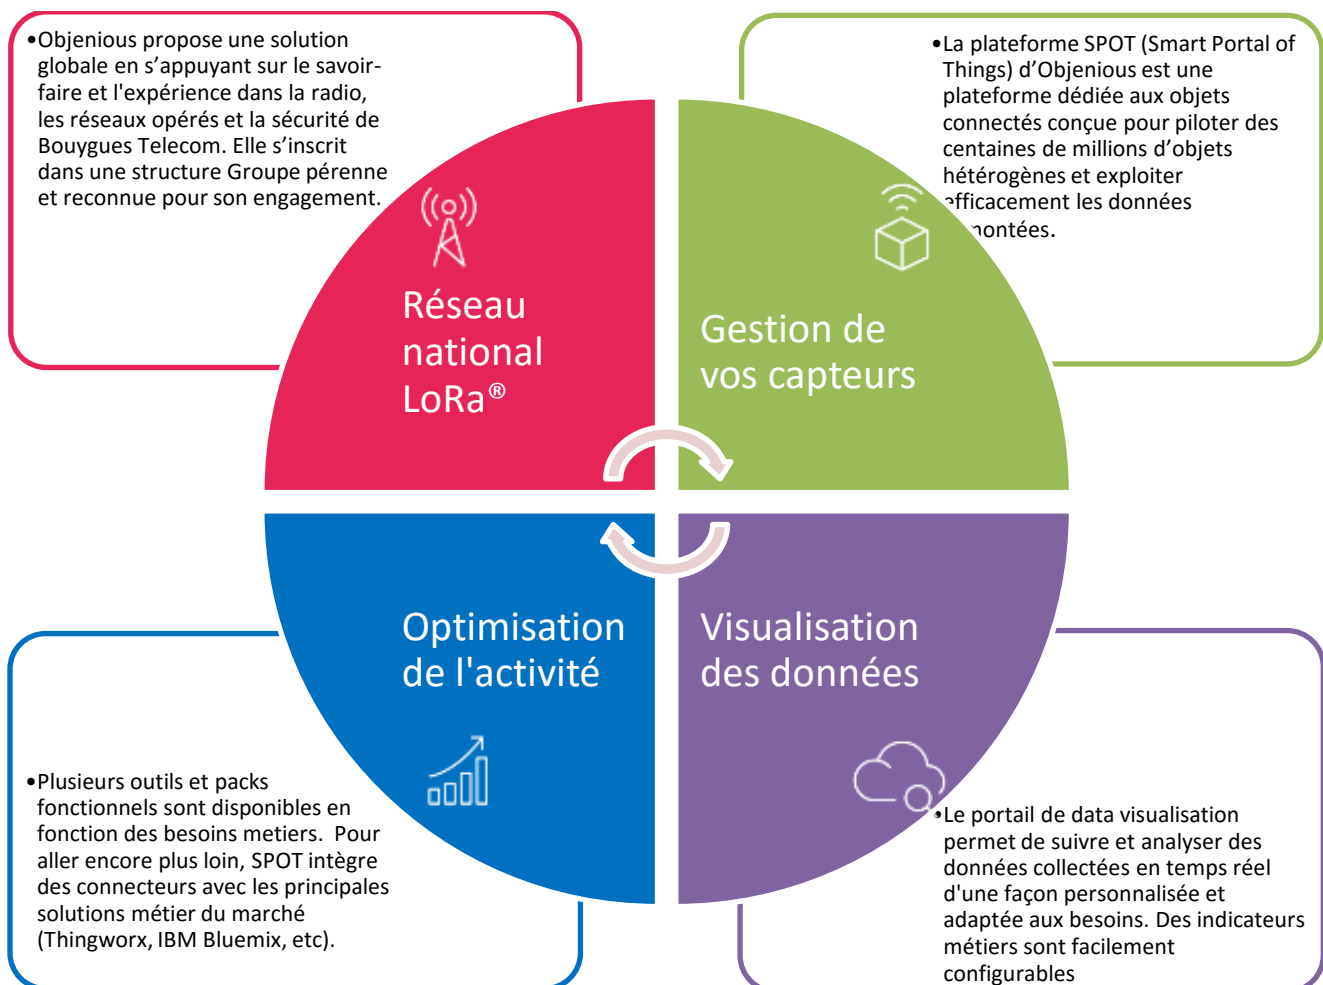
•Objenious propose une solution globale en s’appuyant sur le savoir-faire et l'expérience dans la radio, les réseaux opérés et la sécurité de Bouygues Telecom. Elle s’inscrit dans une structure Groupe pérenne et reconnue pour son engagement.

•La plateforme SPOT (Smart Portal of Things) d’Objenious est une plateforme dédiée aux objets connectés conçue pour piloter des centaines de millions d’objets hétérogènes et exploiter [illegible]fficacement les données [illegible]ontées.

Réseau national LoRa®

Gestion de vos capteurs

Optimisation de l'activité

Visualisation des données

•Plusieurs outils et packs fonctionnels sont disponibles en fonction des besoins metiers. Pour aller encore plus loin, SPOT intègre des connecteurs avec les principales solutions métier du marché (Thingworx, IBM Bluemix, etc).

•Le portail de data visualisation permet de suivre et analyser des données collectées en temps réel d'une façon personnalisée et adaptée aux besoins. Des indicateurs métiers sont facilement configurables